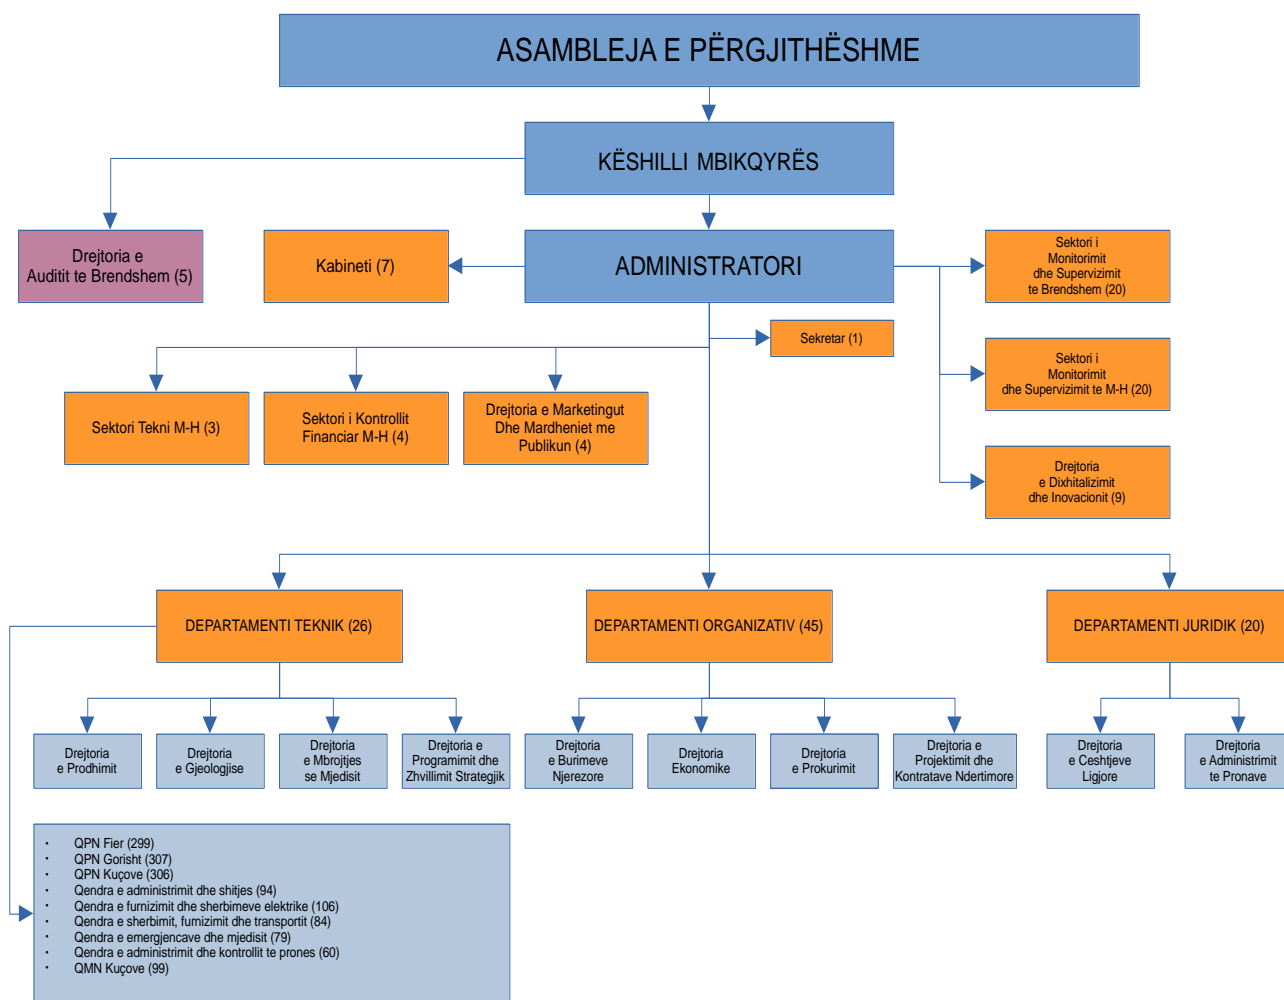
ASAMBLEJA E PËRGJITHËSHME

KËSHILLI MBIKQYRËS

Drejtoria e Auditit te Brendshem (5)

Kabineti (7)

ADMINISTRATORI

Sektori i Monitorimit dhe Supervizimit te Brendshem (20)

Sekretar (1)

Sektori i Monitorimit dhe Supervizimit te M-H (20)

Sektori Tekni M-H (3)

Sektori i Kontrollit Financiar M-H (4)

Drejtoria e Marketingut Dhe Mardheniet me Publikun (4)

Drejtoria e Dixhitalizimit dhe Inovacionit (9)

DEPARTAMENTI TEKNIK (26)

DEPARTAMENTI ORGANIZATIV (45)

DEPARTAMENTI JURIDIK (20)

Drejtoria e Prodhimit

Drejtoria e Gjeologjise

Drejtoria e Mbrojtjes se Mjedisit

Drejtoria e Programimit dhe Zhvillimit Strategjik

Drejtoria e Burimeve Njerezore

Drejtoria Ekonomike

Drejtoria e Prokurimit

Drejtoria e Projektimit dhe Kontratave Ndertimore

Drejtoria e Ceshtjeve Ligjore

Drejtoria e Administrimit te Pronave

- QPN Fier (299)
- QPN Gorisht (307)
- QPN Kuçove (306)
- Qendra e administrimit dhe shitjes (94)
- Qendra e furnizimit dhe sherbimeve elektrike (106)
- Qendra e sherbimit, furnizimit dhe transportit (84)
- Qendra e emergjencave dhe mjedisit (79)
- Qendra e administrimit dhe kontrollit te prones (60)
- QMN Kuçove (99)